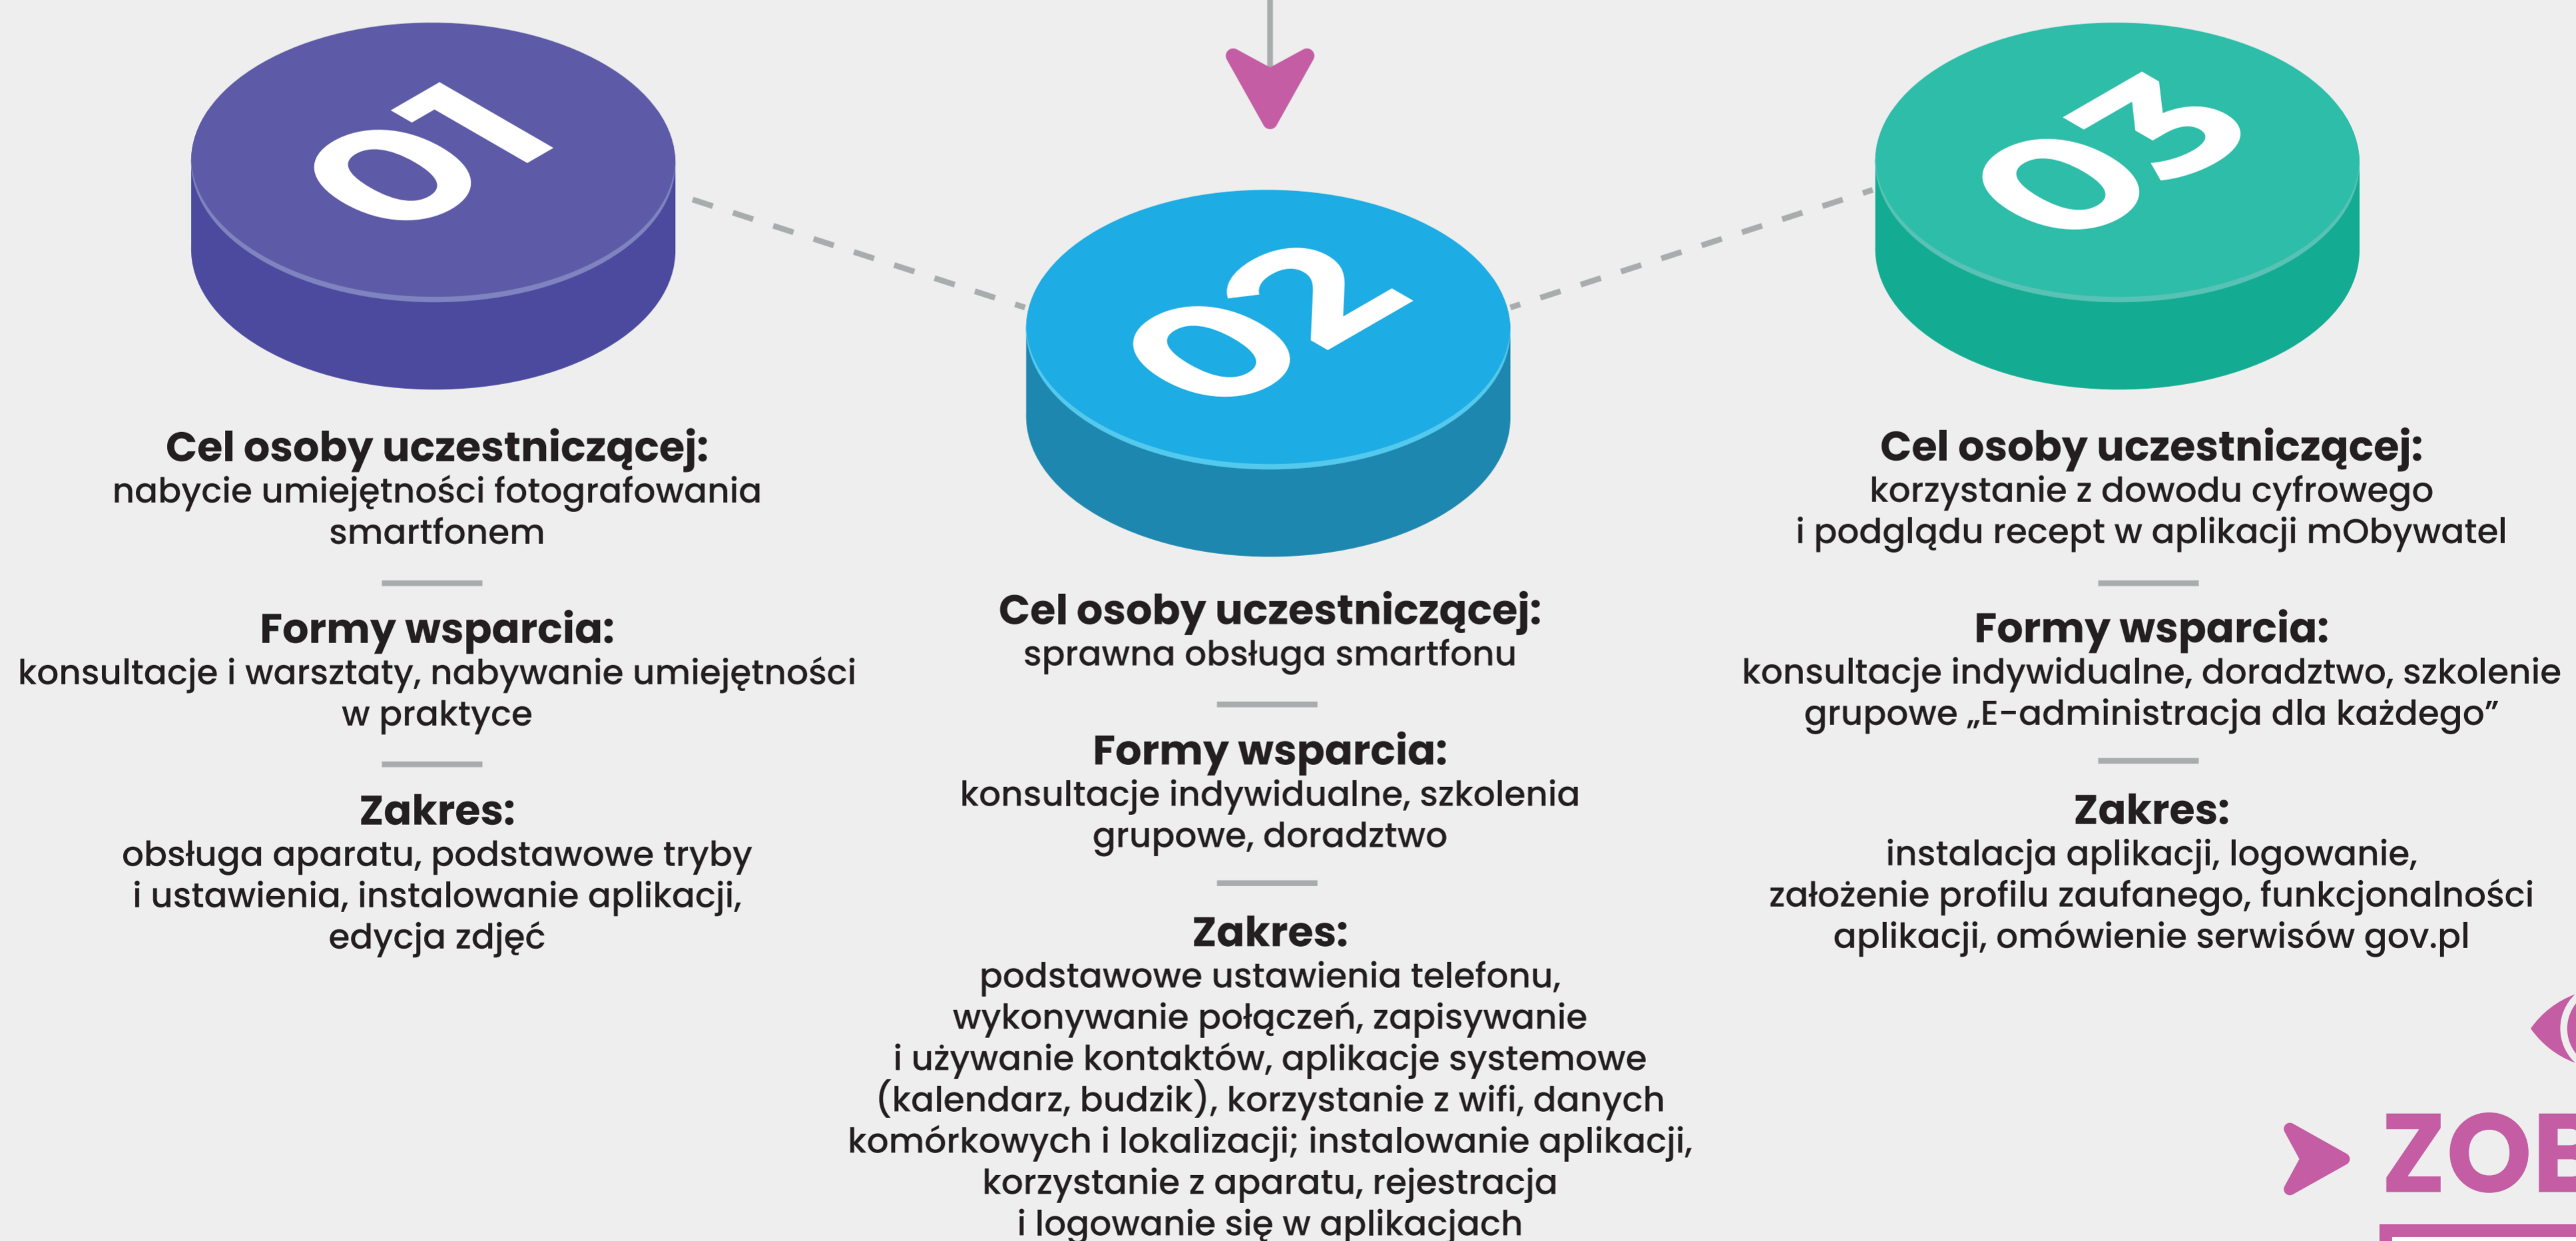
01

Cel osoby uczestniczącej:
nabycie umiejętności fotografowania smartfonem

Formy wsparcia:
konsultacje i warsztaty, nabywanie umiejętności w praktyce

Zakres:
obsługa aparatu, podstawowe tryby i ustawienia, instalowanie aplikacji, edycja zdjęć

02

Cel osoby uczestniczącej:
sprawna obsługa smartfonu

Formy wsparcia:
konsultacje indywidualne, szkolenia grupowe, doradztwo

Zakres:
podstawowe ustawienia telefonu, wykonywanie połączeń, zapisywanie i używanie kontaktów, aplikacje systemowe (kalendarz, budzik), korzystanie z wifi, danych komórkowych i lokalizacji; instalowanie aplikacji, korzystanie z aparatu, rejestracja i logowanie się w aplikacjach

03

Cel osoby uczestniczącej:
korzystanie z dowodu cyfrowego i podglądu recept w aplikacji mObywatel

Formy wsparcia:
konsultacje indywidualne, doradztwo, szkolenie grupowe „E-administracja dla każdego”

Zakres:
instalacja aplikacji, logowanie, założenie profilu zaufanego, funkcjonalności aplikacji, omówienie serwisów gov.pl

ZOB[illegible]